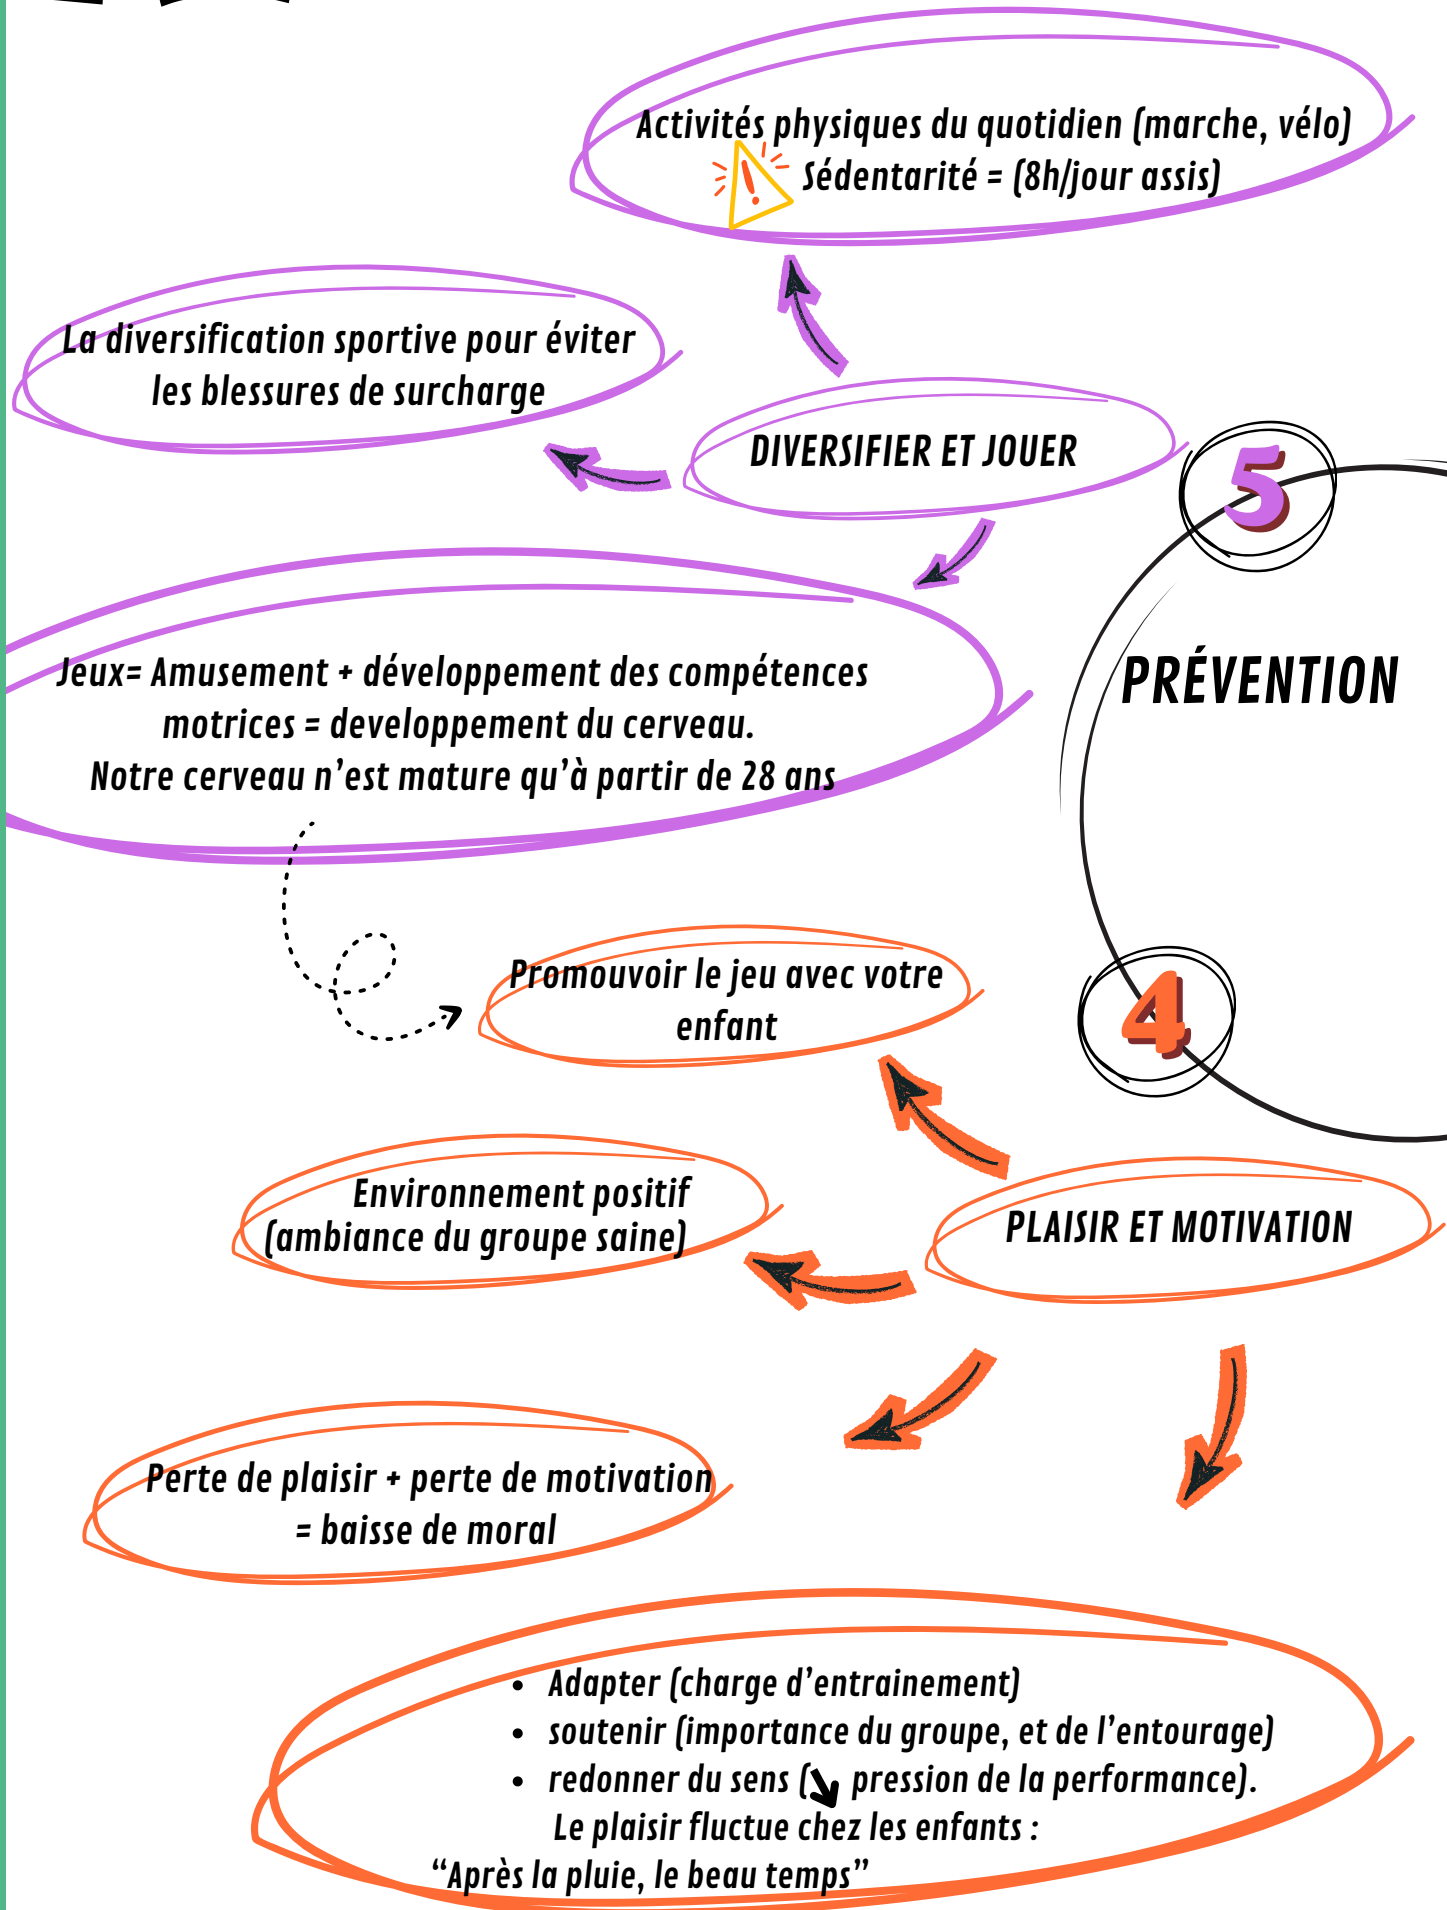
Activités physiques du quotidien (marche, vélo)
Sédentarité = (8h/jour assis)

La diversification sportive pour éviter les blessures de surcharge

DIVERSIFIER ET JOUER

5

PRÉVENTION

Jeux= Amusement + développement des compétences motrices = developpement du cerveau.
Notre cerveau n'est mature qu'à partir de 28 ans

Promouvoir le jeu avec votre enfant

4

Environnement positif (ambiance du groupe saine)

PLAISIR ET MOTIVATION

Perte de plaisir + perte de motivation = baisse de moral

• Adapter (charge d'entrainement)
• soutenir (importance du groupe, et de l'entourage)
• redonner du sens (↘ pression de la performance).
Le plaisir fluctue chez les enfants :
"Après la pluie, le beau temps"